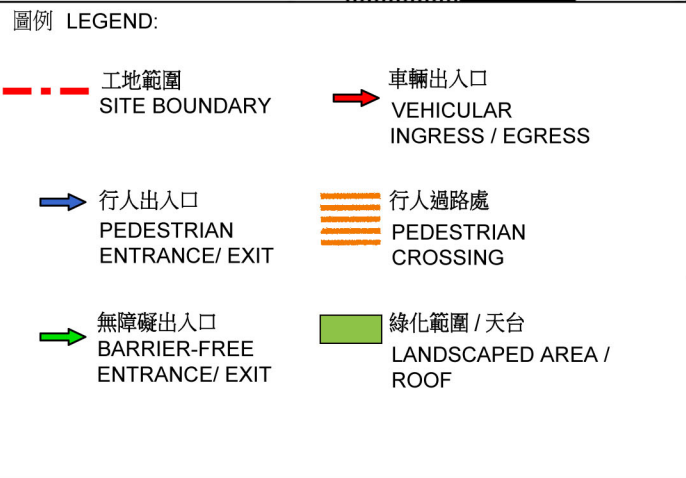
圖例 LEGEND:

工地範圍
SITE BOUNDARY

車輛出入口
VEHICULAR INGRESS / EGRESS

行人出入口
PEDESTRIAN ENTRANCE/ EXIT

行人過路處
PEDESTRIAN CROSSING

無障礙出入口
BARRIER-FREE ENTRANCE/ EXIT

綠化範圍 / 天台
LANDSCAPED AREA / ROOF